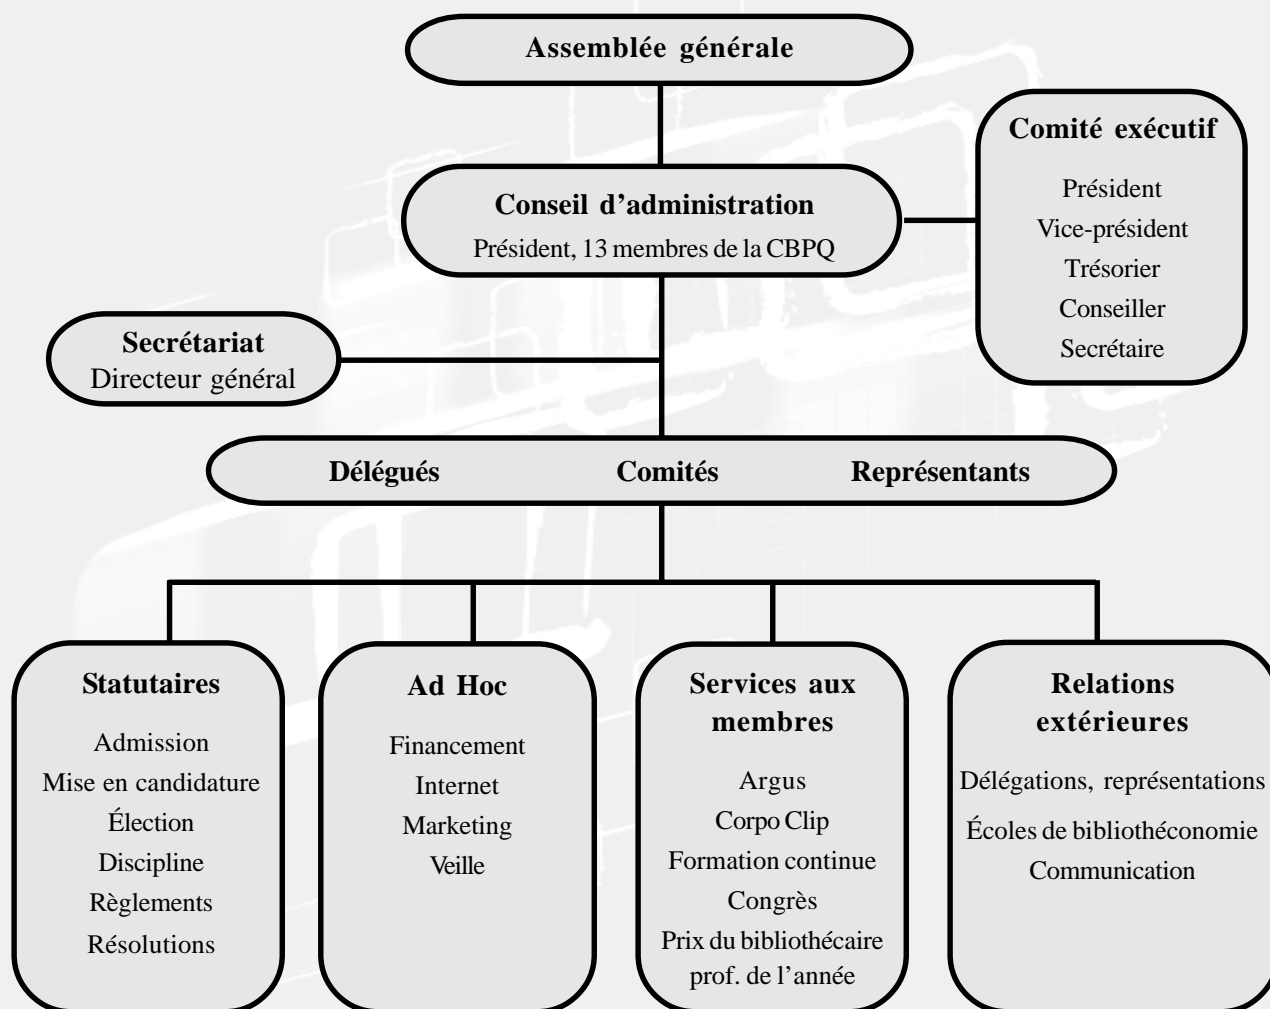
Assemblée générale

Comité exécutif
Président
Vice-président
Trésorier
Conseiller
Secrétaire

Conseil d'administration
Président, 13 membres de la CBPQ

Secrétariat
Directeur général

Délégués Comités Représentants

Statutaires
Admission
Mise en candidature
Élection
Discipline
Règlements
Résolutions

Ad Hoc
Financement
Internet
Marketing
Veille

Services aux membres
Argus
Corpo Clip
Formation continue
Congrès
Prix du bibliothécaire prof. de l'année

Relations extérieures
Délégations, représentations
Écoles de bibliothéconomie
Communication